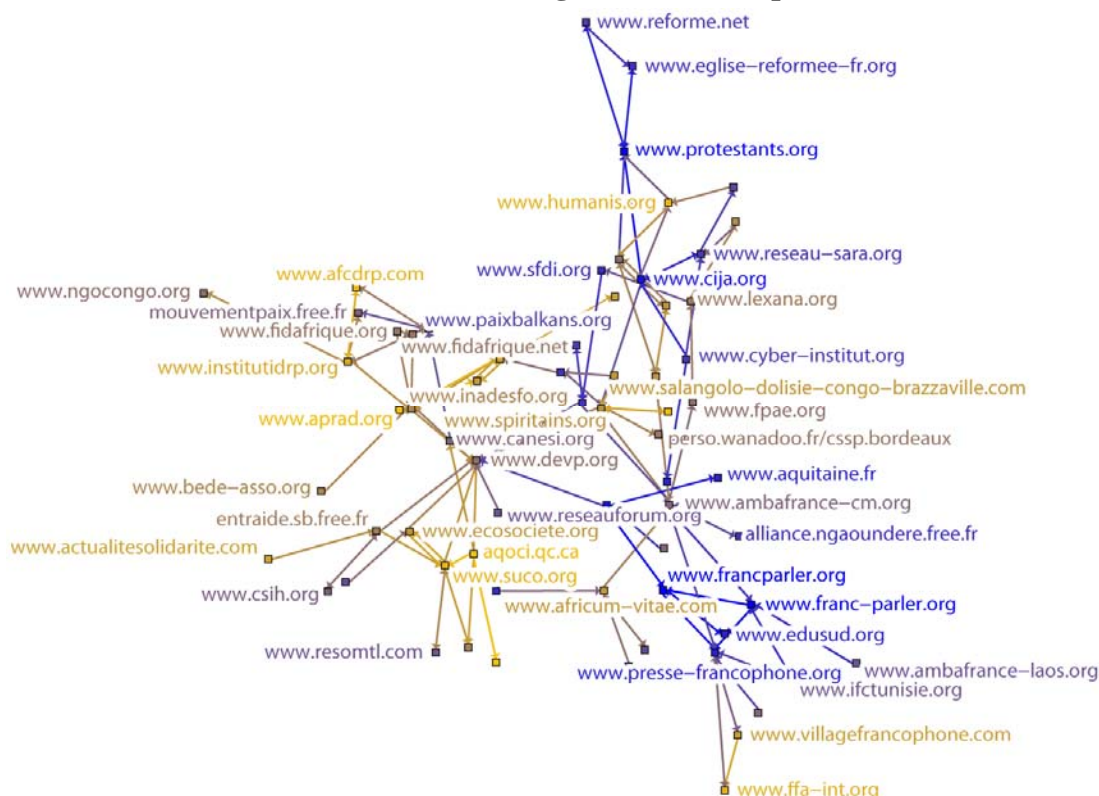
www.reforme.net
www.eglise-reformee-fr.org
www.protestants.org
www.humanis.org
www.reseau-sara.org
www.sfdi.org
www.cija.org
www.afcdrp.com
www.lexana.org
www.ngocongo.org
mouvementpaix.free.fr
www.paixbalkans.org
www.fidafrique.org
www.fidafrique.net
www.cyber-institut.org
www.institutidrp.org
www.inadesfo.org
www.salangolo-dolisie-congo-brazzaville.com
www.aprad.org
www.spiritains.org
www.fpae.org
www.canesi.org
perso.wanadoo.fr/cssp.bordeaux
www.devp.org
www.aquitaine.fr
www.bede-asso.org
www.ambafrance-cm.org
entraide.sb.free.fr
www.reseauforum.org
www.ecosociete.org
alliance.ngaoundere.free.fr
www.actualitesolidarite.com
aqoci.qc.ca
www.suco.org
www.francparler.org
www.csih.org
www.africum-vitae.com
www.franc-parler.org
www.edusud.org
www.resomtl.com
www.presse-francophone.org
www.ambafrance-laos.org
www.ifctunisie.org
www.villagefrancophone.com
www.ffa-int.org